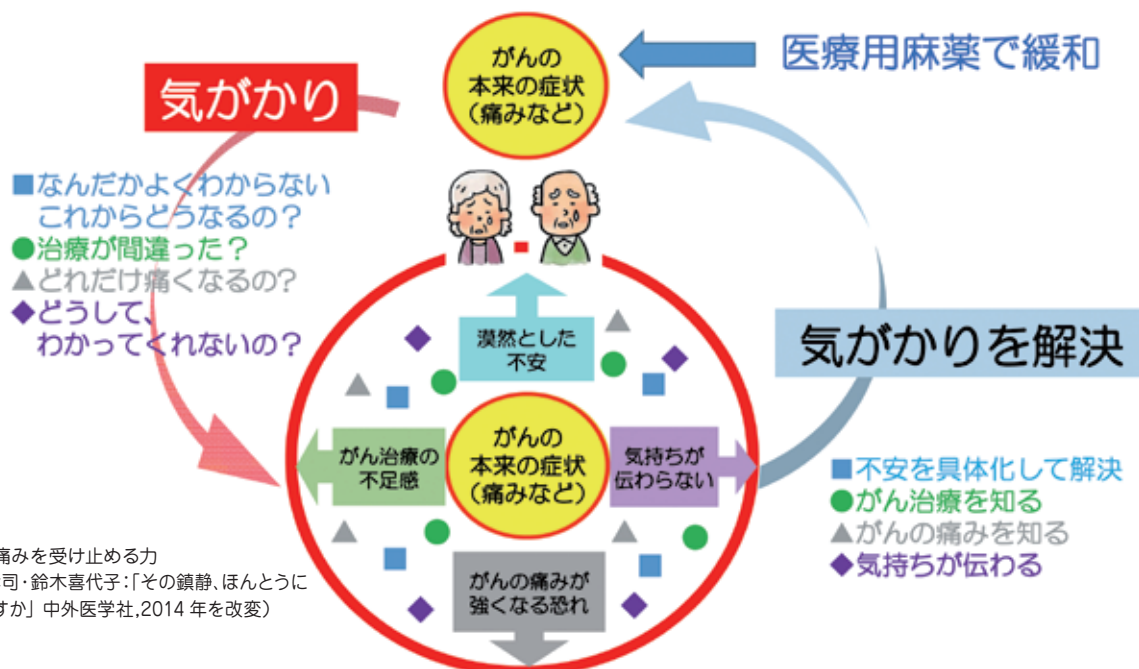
がんの本来の症状（痛みなど）

医療用麻薬で緩和

気がかり

■なんだかよくわからない　これからどうなるの？
●治療が間違った？
▲どれだけ痛くなるの？
◆どうして、わかってくれないの？

漠然とした不安

がん治療の不足感

がんの本来の症状（痛みなど）

気持ちが伝わらない

がんの痛みが強くなる恐れ

気がかりを解決

■不安を具体化して解決
●がん治療を知る
▲がんの痛みを知る
◆気持ちが伝わる

痛みを受け止める力
司・鈴木喜代子：「その鎮静、ほんとうに
すか」中外医学社,2014 年を改変）